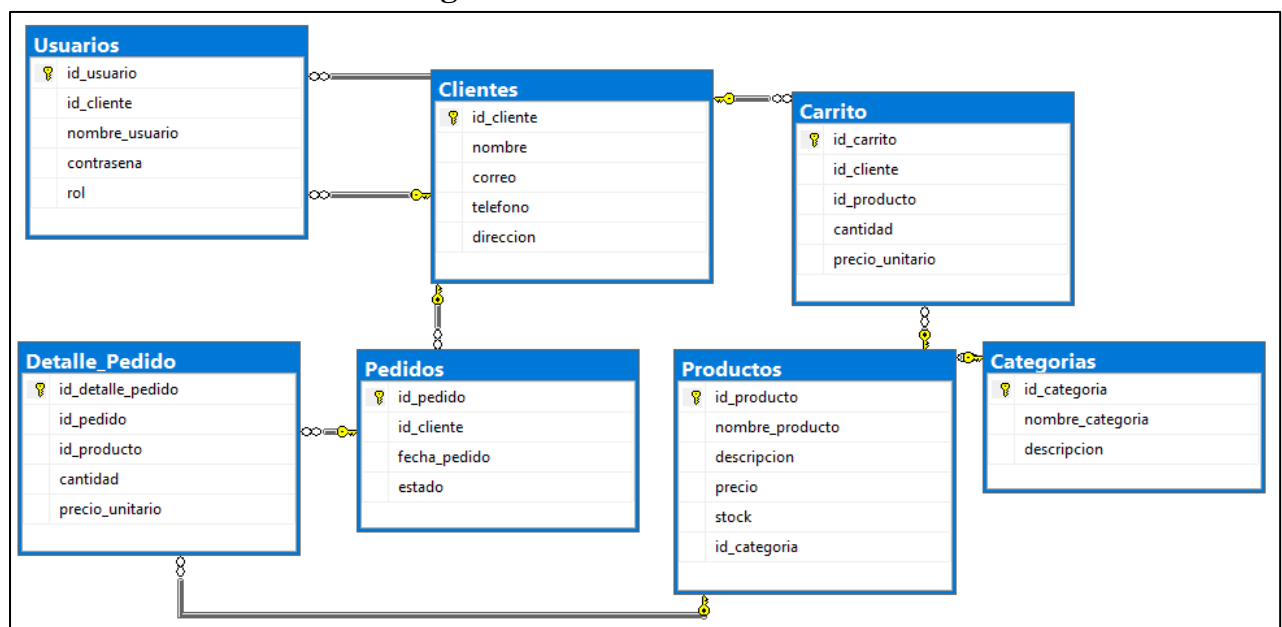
Usuarios
id_usuario
id_cliente
nombre_usuario
contrasena
rol

Clientes
id_cliente
nombre
correo
telefono
direccion

Carrito
id_carrito
id_cliente
id_producto
cantidad
precio_unitario

Detalle_Pedido
id_detalle_pedido
id_pedido
id_producto
cantidad
precio_unitario

Pedidos
id_pedido
id_cliente
fecha_pedido
estado

Productos
id_producto
nombre_producto
descripcion
precio
stock
id_categoria

Categorias
id_categoria
nombre_categoria
descripcion